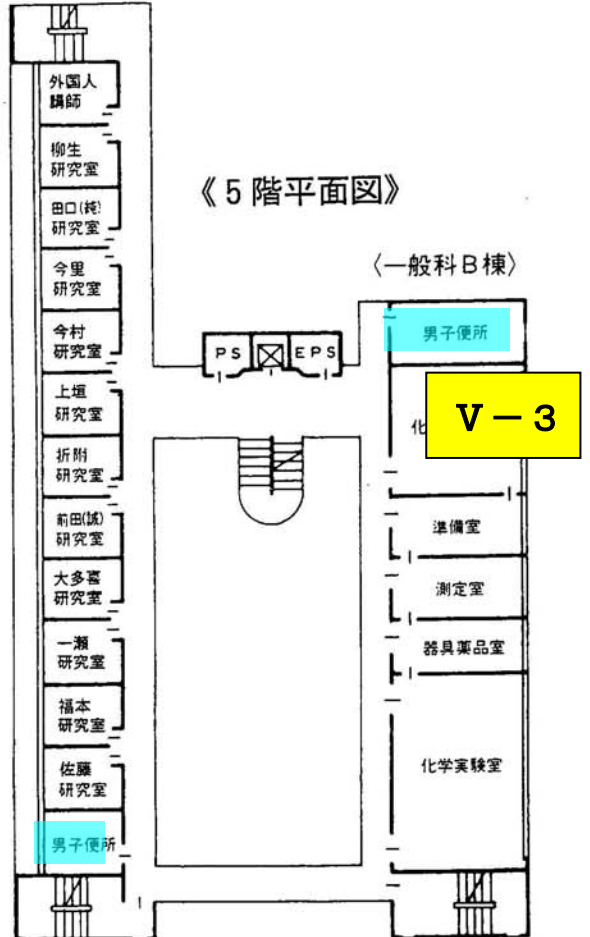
《5階平面図》

〈一般科B棟〉

外国人講師

柳生研究室

田口(純)研究室

今里研究室

今村研究室

上垣研究室

折附研究室

前田(誠)研究室

大多喜研究室

一瀬研究室

福本研究室

佐藤研究室

男子便所

PS

EPS

男子便所

V－3

化

準備室

測定室

器具薬品室

化学実験室